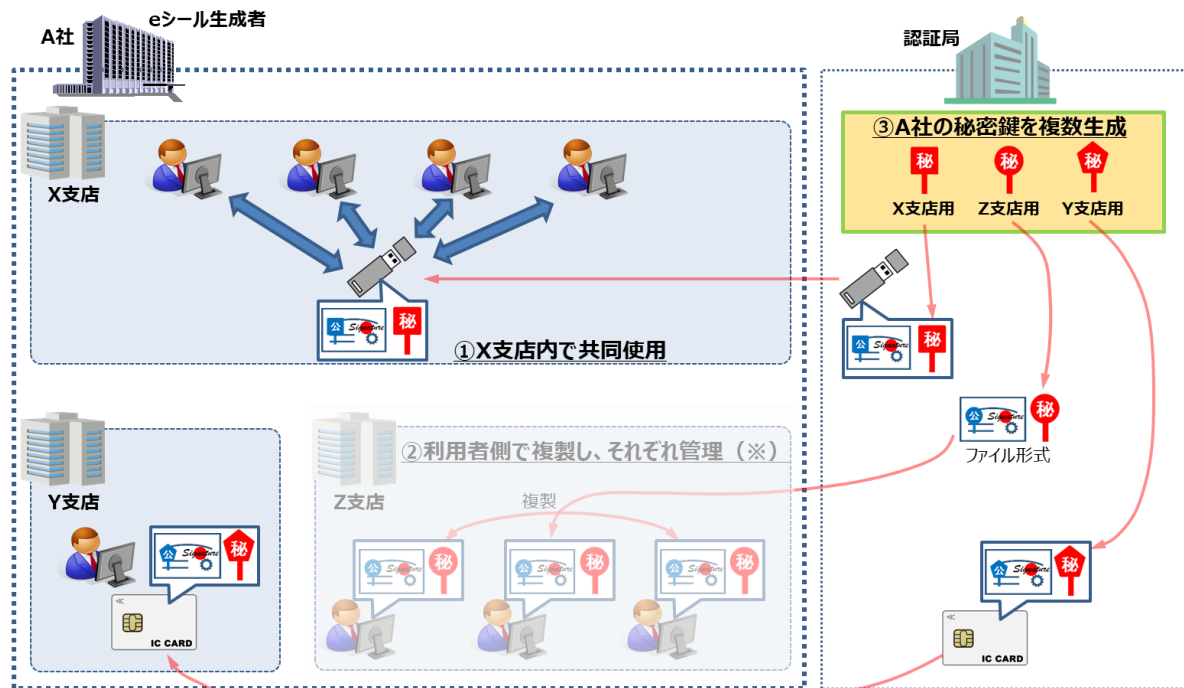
A社 eシール生成者

認証局

X支店

③A社の秘密鍵を複数生成

秘 秘 秘

X支店用 Z支店用 Y支店用

公 Signature 秘

①X支店内で共同使用

公 Signature 秘

公 Signature 秘

ファイル形式

②利用者側で複製し、それぞれ管理（※）

Y支店

Z支店

複製

公 Signature 秘

IC CARD

公 Signature 秘

公 Signature 秘

公 Signature 秘

公 Signature 秘

IC CARD